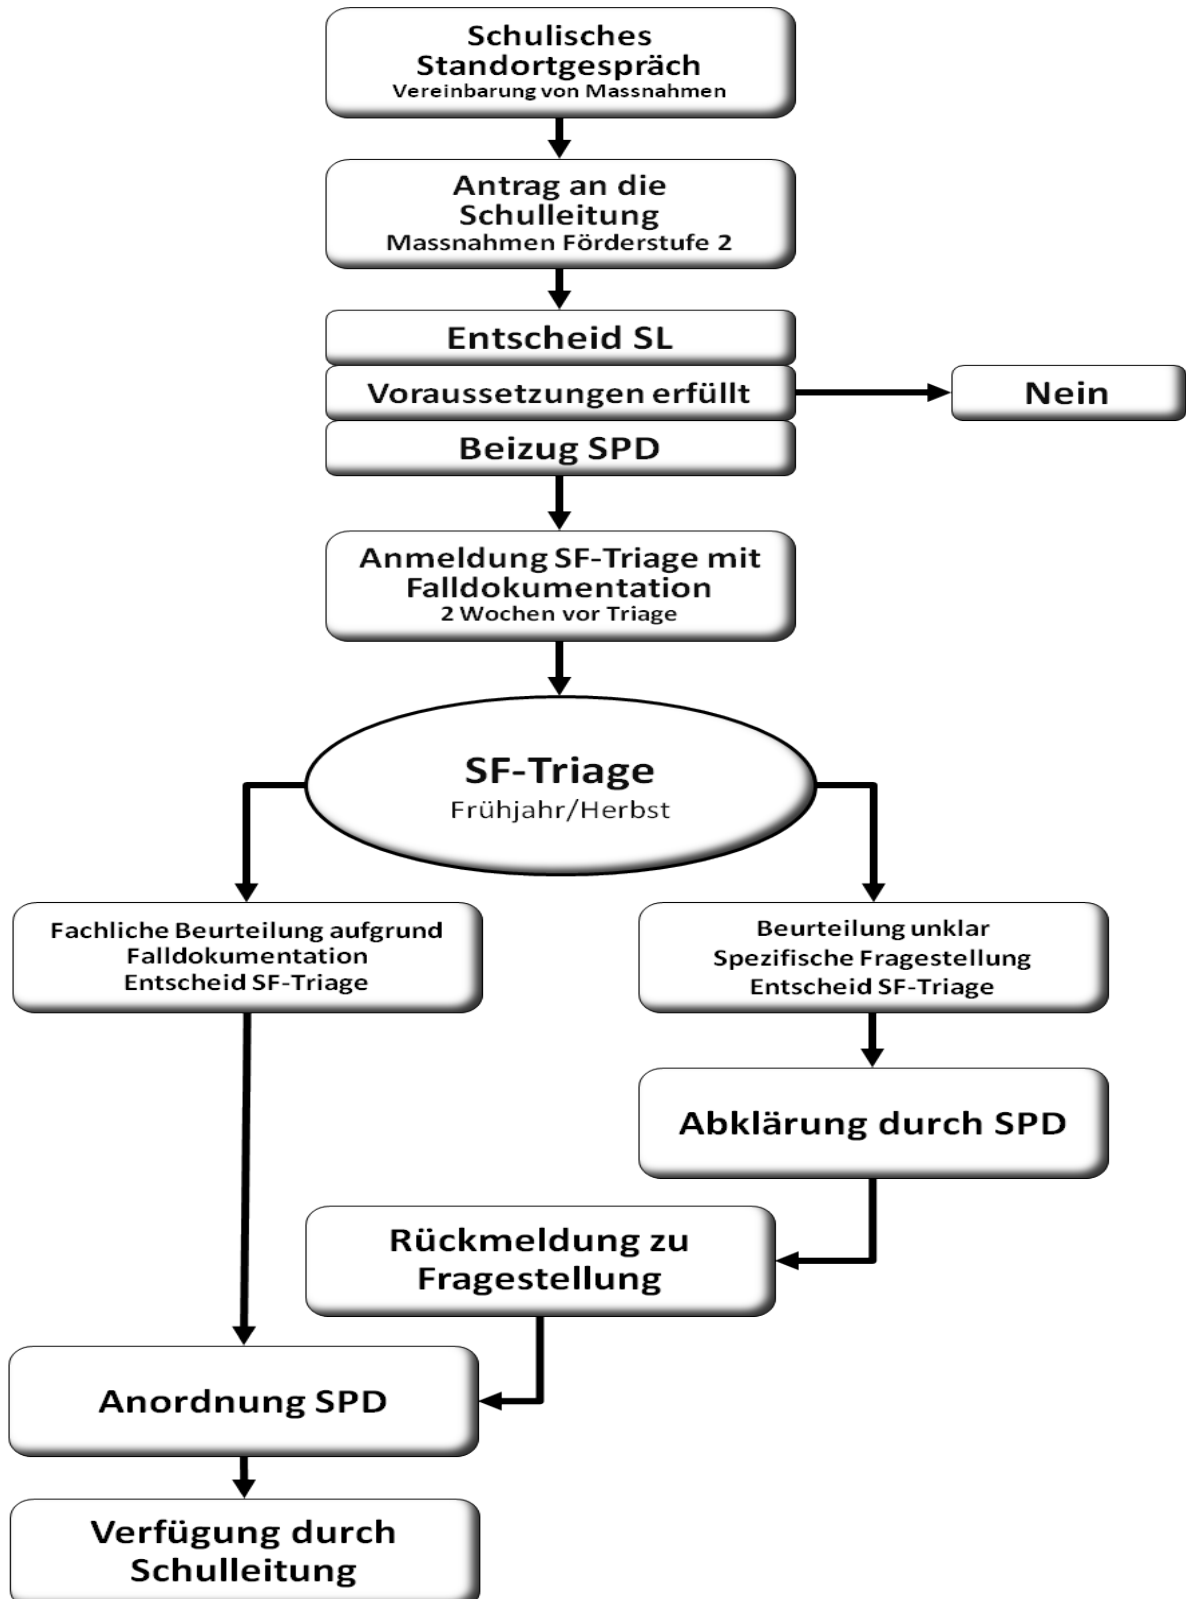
Schulisches Standortgespräch
Vereinbarung von Massnahmen

Antrag an die Schulleitung
Massnahmen Förderstufe 2

Entscheid SL

Voraussetzungen erfüllt

Nein

Beizug SPD

Anmeldung SF-Triage mit Falldokumentation
2 Wochen vor Triage

SF-Triage
Frühjahr/Herbst

Fachliche Beurteilung aufgrund Falldokumentation
Entscheid SF-Triage

Beurteilung unklar
Spezifische Fragestellung
Entscheid SF-Triage

Abklärung durch SPD

Rückmeldung zu Fragestellung

Anordnung SPD

Verfügung durch Schulleitung